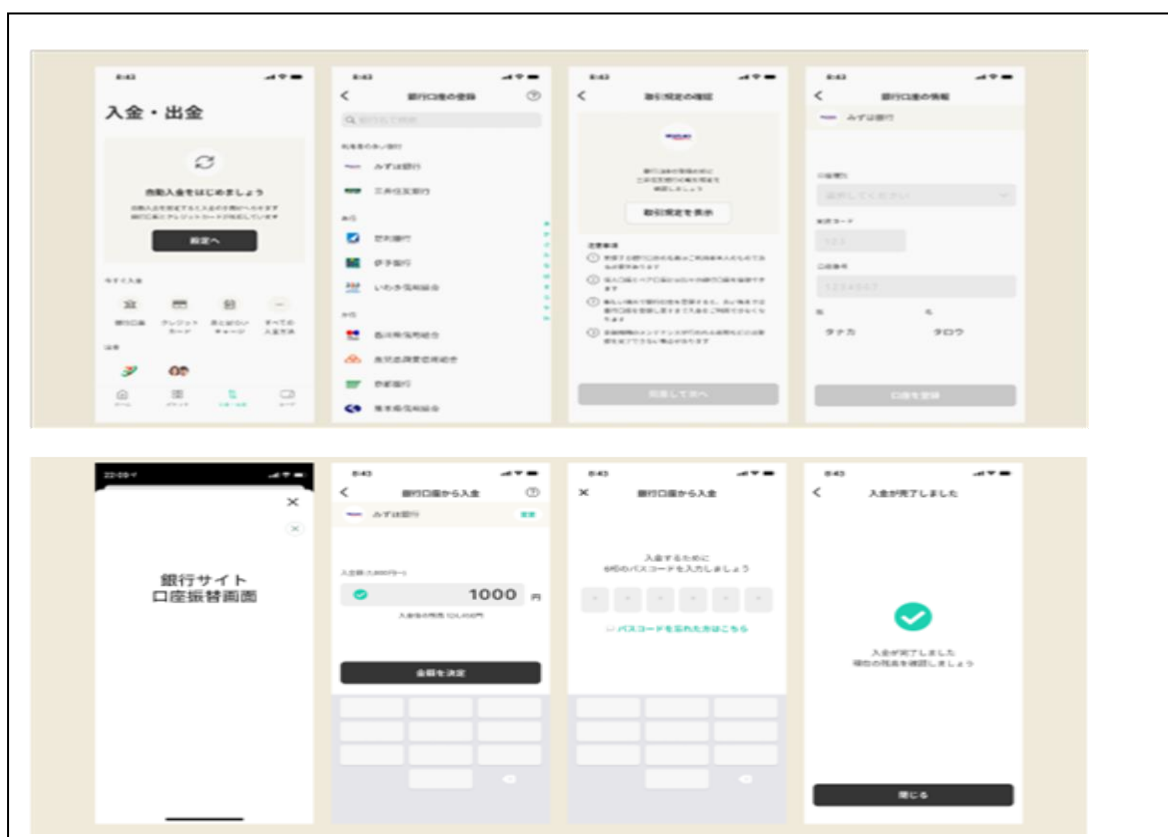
8:43

入金・出金

自動入金をはじめましょう

設定へ

今すぐ入金

銀行口座 クレジットカード あと払いでチャージ すべての入金方法

8:43

銀行口座の登録

みずほ銀行

三井住友銀行

8:43

取引規定の確認

取引規定を表示

同意して次へ

8:43

銀行口座の情報

みずほ銀行

タナカ タロウ

口座を登録

銀行サイト
口座振替画面

8:43

銀行口座から入金

みずほ銀行

1000 円

金額を決定

8:43

銀行口座から入金

入金するために
6桁のパスコードを入力しましょう

パスコードを忘れた方はこちら

8:43

入金が完了しました

入金が完了しました
現在の残高を確認しましょう

閉じる